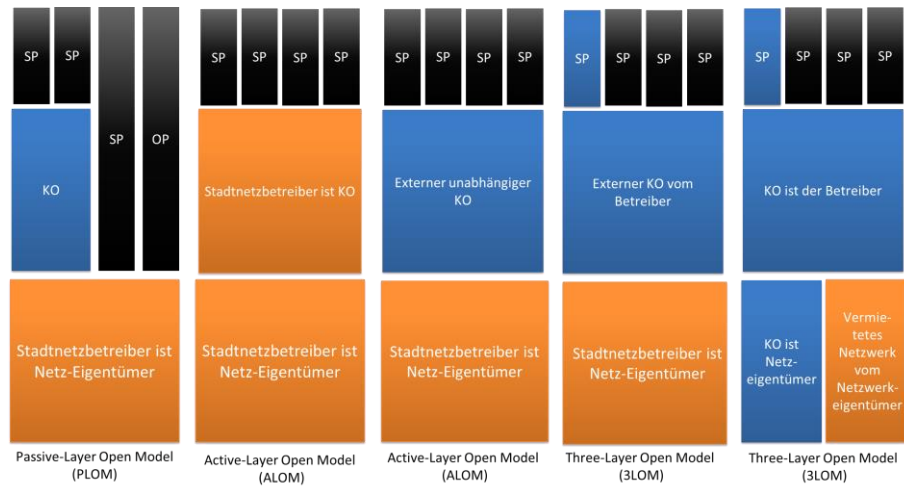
SP SP
KO
SP
OP
Stadtnetzbetreiber ist Netz-Eigentümer
Passive-Layer Open Model (PLOM)

SP SP SP SP
Stadtnetzbetreiber ist KO
Stadtnetzbetreiber ist Netz-Eigentümer
Active-Layer Open Model (ALOM)

SP SP SP SP
Externer unabhängiger KO
Stadtnetzbetreiber ist Netz-Eigentümer
Active-Layer Open Model (ALOM)

SP SP SP SP
Externer KO vom Betreiber
Stadtnetzbetreiber ist Netz-Eigentümer
Three-Layer Open Model (3LOM)

SP SP SP SP
KO ist der Betreiber
KO ist Netzeigentümer
Vermietetes Netzwerk vom Netzwerkeigentümer
Three-Layer Open Model (3LOM)